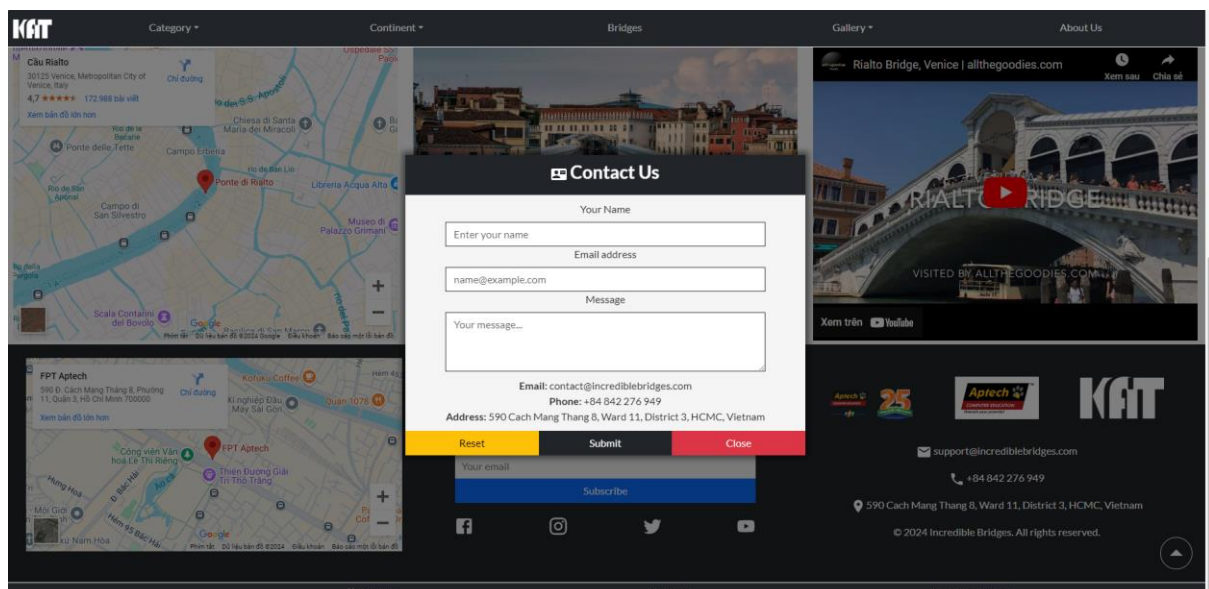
KAT
Category ▾
Continent ▾
Bridges
Gallery ▾
About Us

Cầu Rialto
30125 Venice, Metropolitan City of Venice, Italy
4,7 ★★★★★ 172.988 bài viết
Chỉ đường
Xem bản đồ lớn hơn
Ponte delle Tette
Campo Erbaria
Chiesa di Santa Maria dei Miracoli
Ponte di Rialto
Libreria Acqua Alta
Campo di San Silvestro
Museo di Palazzo Grimani
Scala Contarini del Bovolo
Google
Phím tắt Dữ liệu bản đồ ©2024 Google Điều khoản Báo cáo một lỗi bản đồ

Rialto Bridge, Venice | allthegoodies.com
Xem sau
Chia sẻ
RIALTO BRIDGE
VISITED BY ALLTHEGOODIES.COM
Xem trên YouTube

FPT Aptech
590 Đ. Cách Mạng Tháng 8, Phường 11, Quận 3, Hồ Chí Minh 700000
Chỉ đường
Xem bản đồ lớn hơn
Kohuku Coffee
Xí nghiệp Đầu May Sài Gòn
Công viên Văn hóa Lê Thị Riêng
FPT Aptech
Thiên Đường Giải Trí Thỏ Trắng
Google
Phím tắt Dữ liệu bản đồ ©2024 Điều khoản Báo cáo một lỗi bản đồ

Contact Us
Your Name
Enter your name
Email address
name@example.com
Message
Your message...
Email: contact@incrediblebridges.com
Phone: +84 842 276 949
Address: 590 Cach Mang Thang 8, Ward 11, District 3, HCMC, Vietnam
Reset
Submit
Close

Your email
Subscribe

Aptech
25
Aptech COMPUTER EDUCATION
KAT
support@incrediblebridges.com
+84 842 276 949
590 Cach Mang Thang 8, Ward 11, District 3, HCMC, Vietnam
© 2024 Incredible Bridges. All rights reserved.